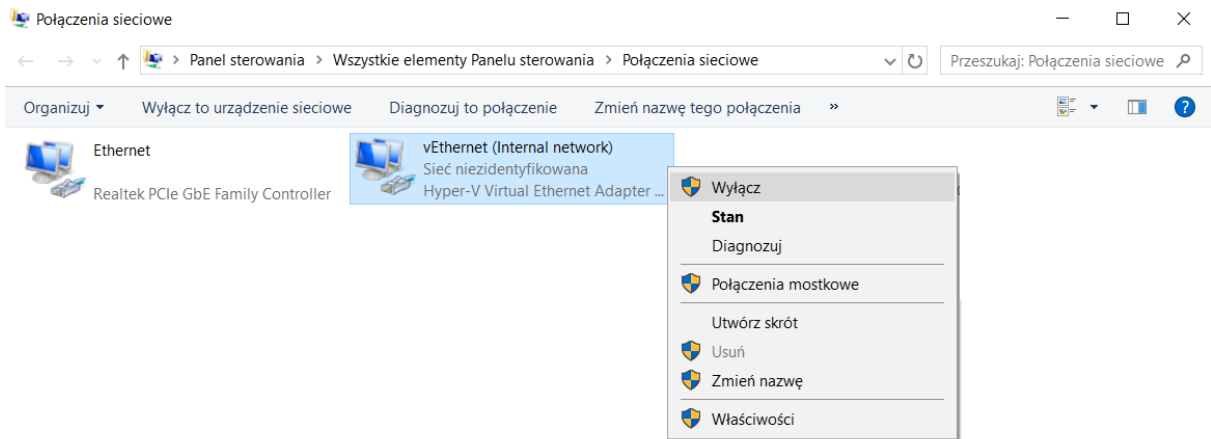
Połączenia sieciowe

Panel sterowania > Wszystkie elementy Panelu sterowania > Połączenia sieciowe

Przeszukaj: Połączenia sieciowe

Organizuj ▾ Wyłącz to urządzenie sieciowe Diagnozuj to połączenie Zmień nazwę tego połączenia »

Ethernet
Realtek PCIe GbE Family Controller

vEthernet (Internal network)
Sieć niezidentyfikowana
Hyper-V Virtual Ethernet Adapter ...

Wyłącz
Stan
Diagnozuj
Połączenia mostkowe
Utwórz skrót
Usuń
Zmień nazwę
Właściwości